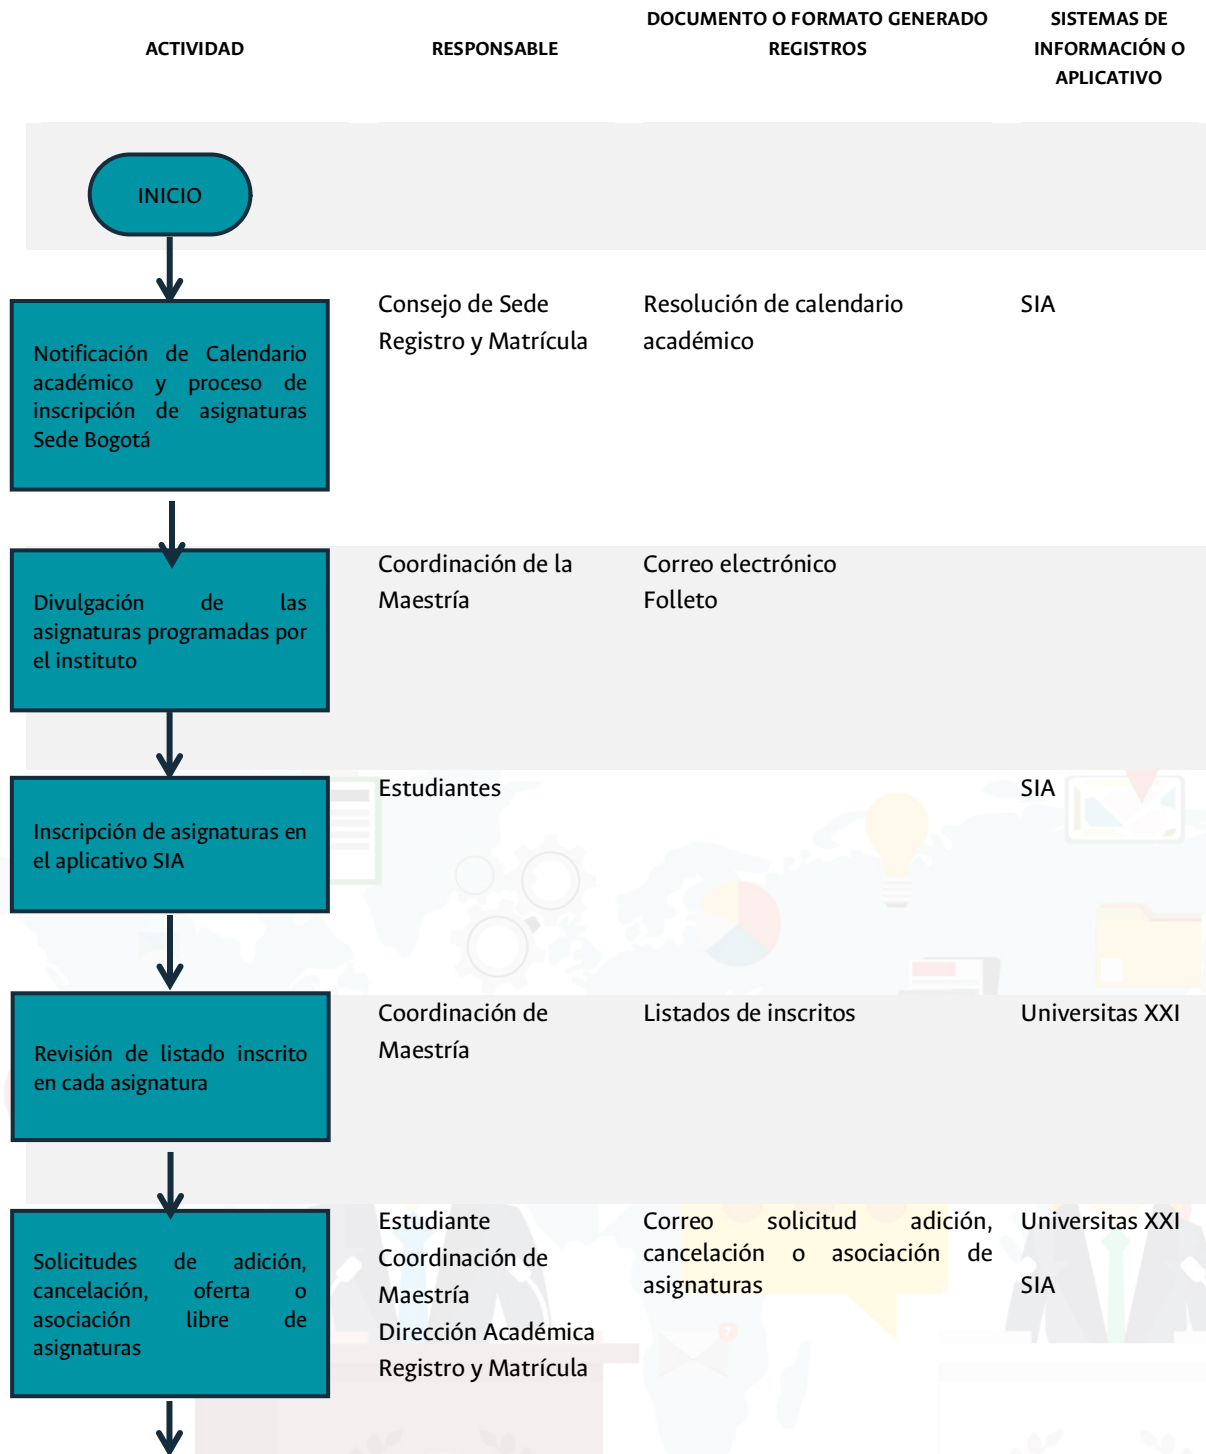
| ACTIVIDAD | RESPONSABLE | DOCUMENTO O FORMATO GENERADO REGISTROS | SISTEMAS DE INFORMACIÓN O APLICATIVO |
|---|---|---|---|
| INICIO | | | |
| Notificación de Calendario académico y proceso de inscripción de asignaturas Sede Bogotá | Consejo de Sede Registro y Matrícula | Resolución de calendario académico | SIA |
| Divulgación de las asignaturas programadas por el instituto | Coordinación de la Maestría | Correo electrónico Folleto | |
| Inscripción de asignaturas en el aplicativo SIA | Estudiantes | | SIA |
| Revisión de listado inscrito en cada asignatura | Coordinación de Maestría | Listados de inscritos | Universitas XXI |
| Solicitudes de adición, cancelación, oferta o asociación libre de asignaturas | Estudiante Coordinación de Maestría Dirección Académica Registro y Matrícula | Correo solicitud adición, cancelación o asociación de asignaturas | Universitas XXI SIA |